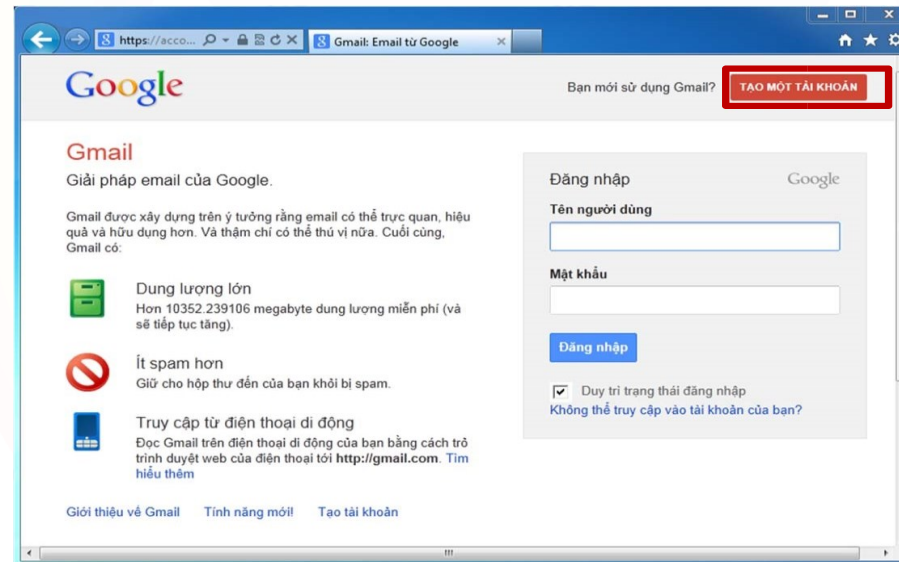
https://acco...

Gmail: Email từ Google

Google

Bạn mới sử dụng Gmail? TẠO MỘT TÀI KHOẢN

Gmail

Giải pháp email của Google.

Gmail được xây dựng trên ý tưởng rằng email có thể trực quan, hiệu quả và hữu dụng hơn. Và thậm chí có thể thú vị nữa. Cuối cùng, Gmail có:

Dung lượng lớn

Hơn 10352.239106 megabyte dung lượng miễn phí (và sẽ tiếp tục tăng).

Ít spam hơn

Giữ cho hộp thư đến của bạn khỏi bị spam.

Truy cập từ điện thoại di động

Đọc Gmail trên điện thoại di động của bạn bằng cách trỏ trình duyệt web của điện thoại tới http://gmail.com. Tìm hiểu thêm

Giới thiệu về Gmail Tính năng mới! Tạo tài khoản

Đăng nhập

Google

Tên người dùng

Mật khẩu

Đăng nhập

Duy trì trạng thái đăng nhập

Không thể truy cập vào tài khoản của bạn?